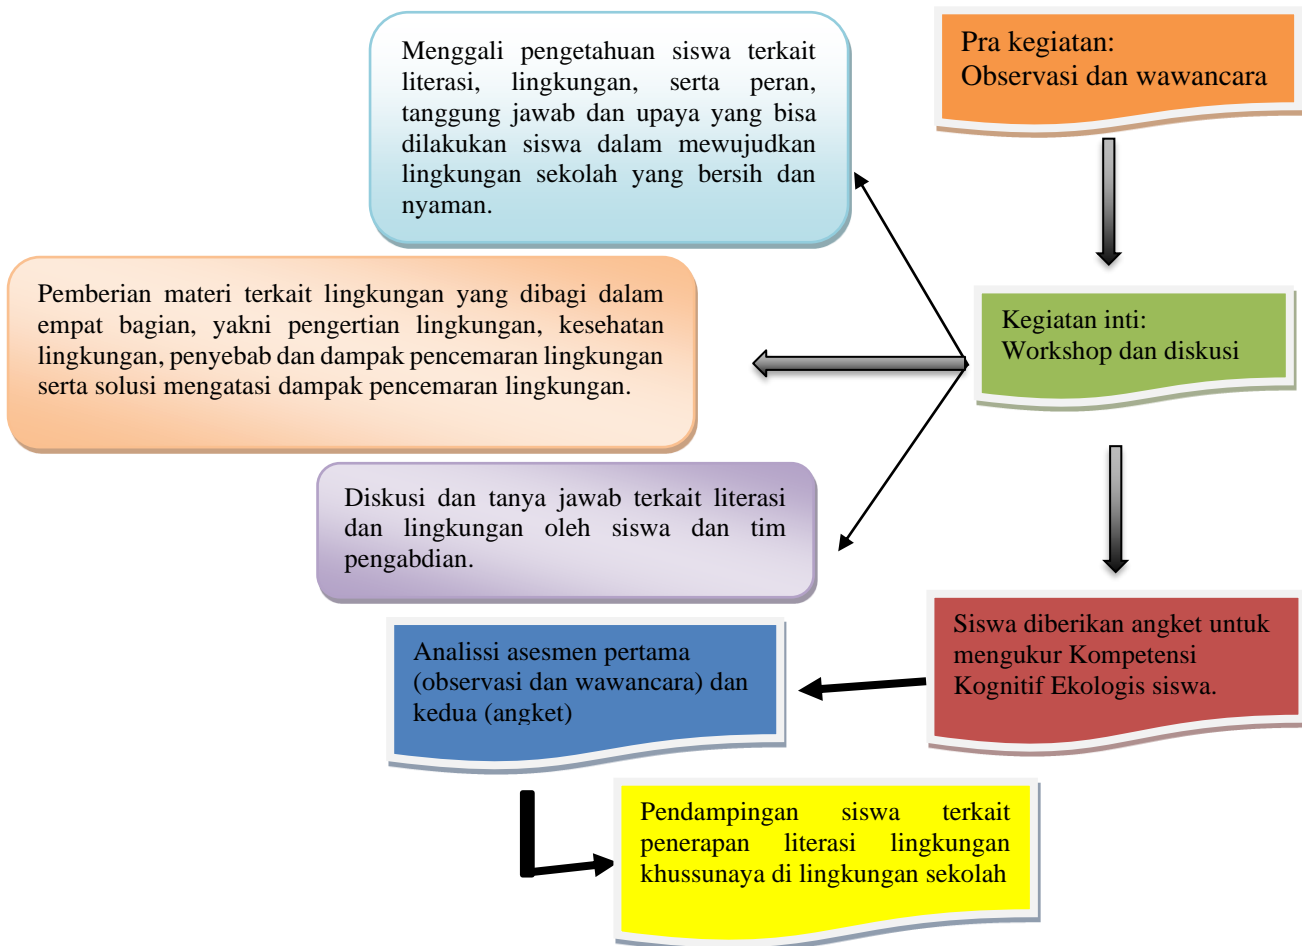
Pra kegiatan:
Observasi dan wawancara

Menggali pengetahuan siswa terkait literasi, lingkungan, serta peran, tanggung jawab dan upaya yang bisa dilakukan siswa dalam mewujudkan lingkungan sekolah yang bersih dan nyaman.

Pemberian materi terkait lingkungan yang dibagi dalam empat bagian, yakni pengertian lingkungan, kesehatan lingkungan, penyebab dan dampak pencemaran lingkungan serta solusi mengatasi dampak pencemaran lingkungan.

Kegiatan inti:
Workshop dan diskusi

Diskusi dan tanya jawab terkait literasi dan lingkungan oleh siswa dan tim pengabdian.

Siswa diberikan angket untuk mengukur Kompetensi Kognitif Ekologis siswa.

Analissi asesmen pertama (observasi dan wawancara) dan kedua (angket)

Pendampingan siswa terkait penerapan literasi lingkungan khussunaya di lingkungan sekolah